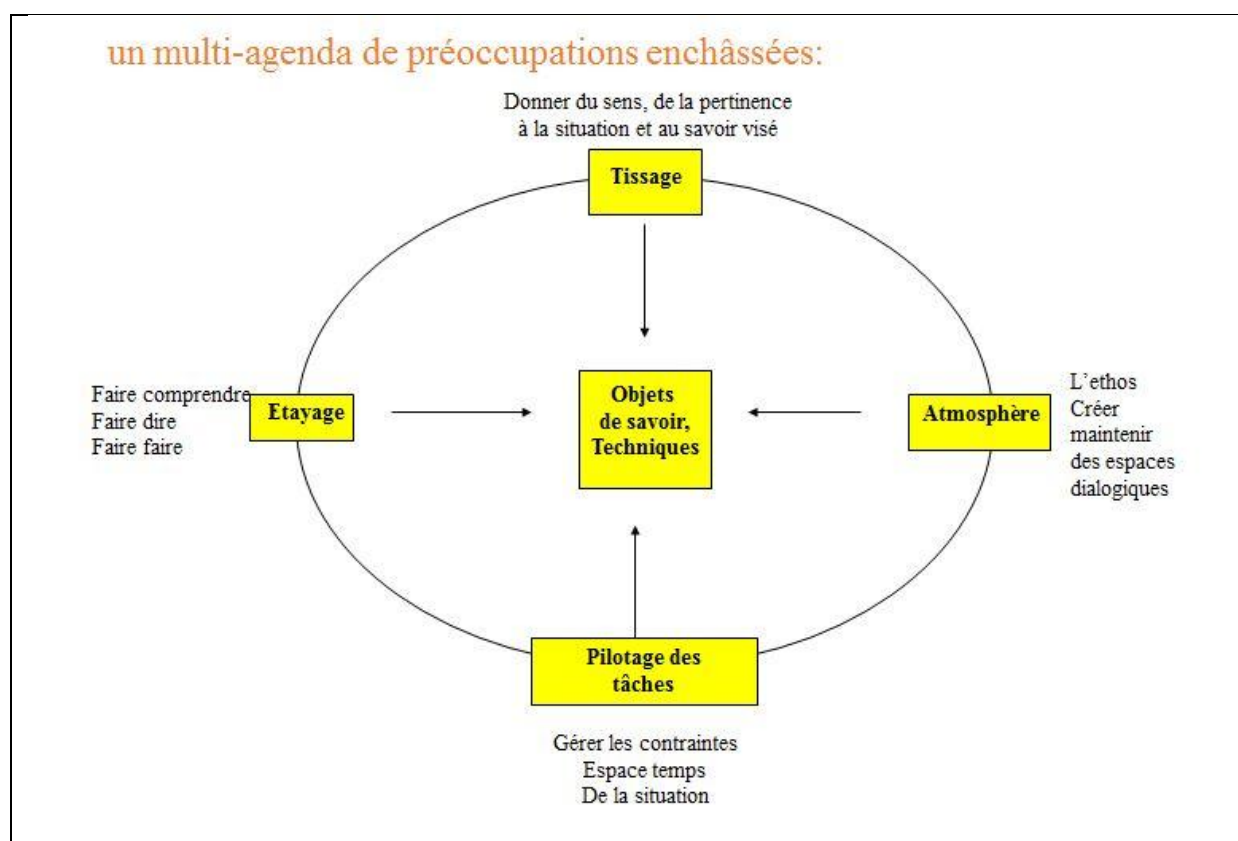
un multi-agenda de préoccupations enchâssées:

Donner du sens, de la pertinence
à la situation et au savoir visé

Tissage

Faire comprendre
Faire dire
Faire faire

Etayage

Objets
de savoir,
Techniques

Atmosphère

L'ethos
Créer
maintenir
des espaces
dialogiques

Pilotage des
tâches

Gérer les contraintes
Espace temps
De la situation